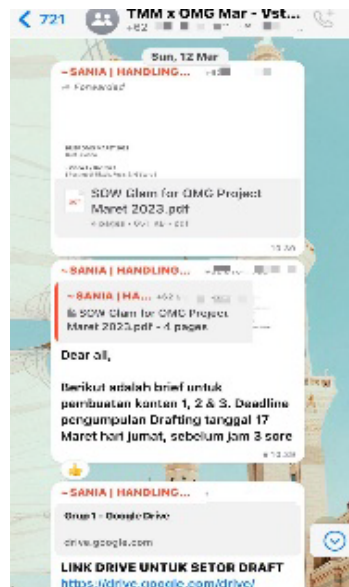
< 721 TMM x OMG Mar - Vst...
+62 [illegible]

Sun, 12 Mar

~ SANIA | HANDLING... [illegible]
Forwarded

SOW Glam for OMG Project Maret 2023.pdf
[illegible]

~ SANIA | HANDLING... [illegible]
~ SANIA | HA... +62 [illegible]
SOW Glam for OMG Project Maret 2023.pdf • 4 pages

Dear all,

Berikut adalah brief untuk pembuatan konten 1, 2 & 3. Deadline pengumpulan Drafting tanggal 17 Maret hari jumat, sebelum jam 3 sore

~ SANIA | HANDLING... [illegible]
Grup 1 - Google Drive
drive.google.com
LINK DRIVE UNTUK SETOR DRAFT
https://drive.google.com/drive/